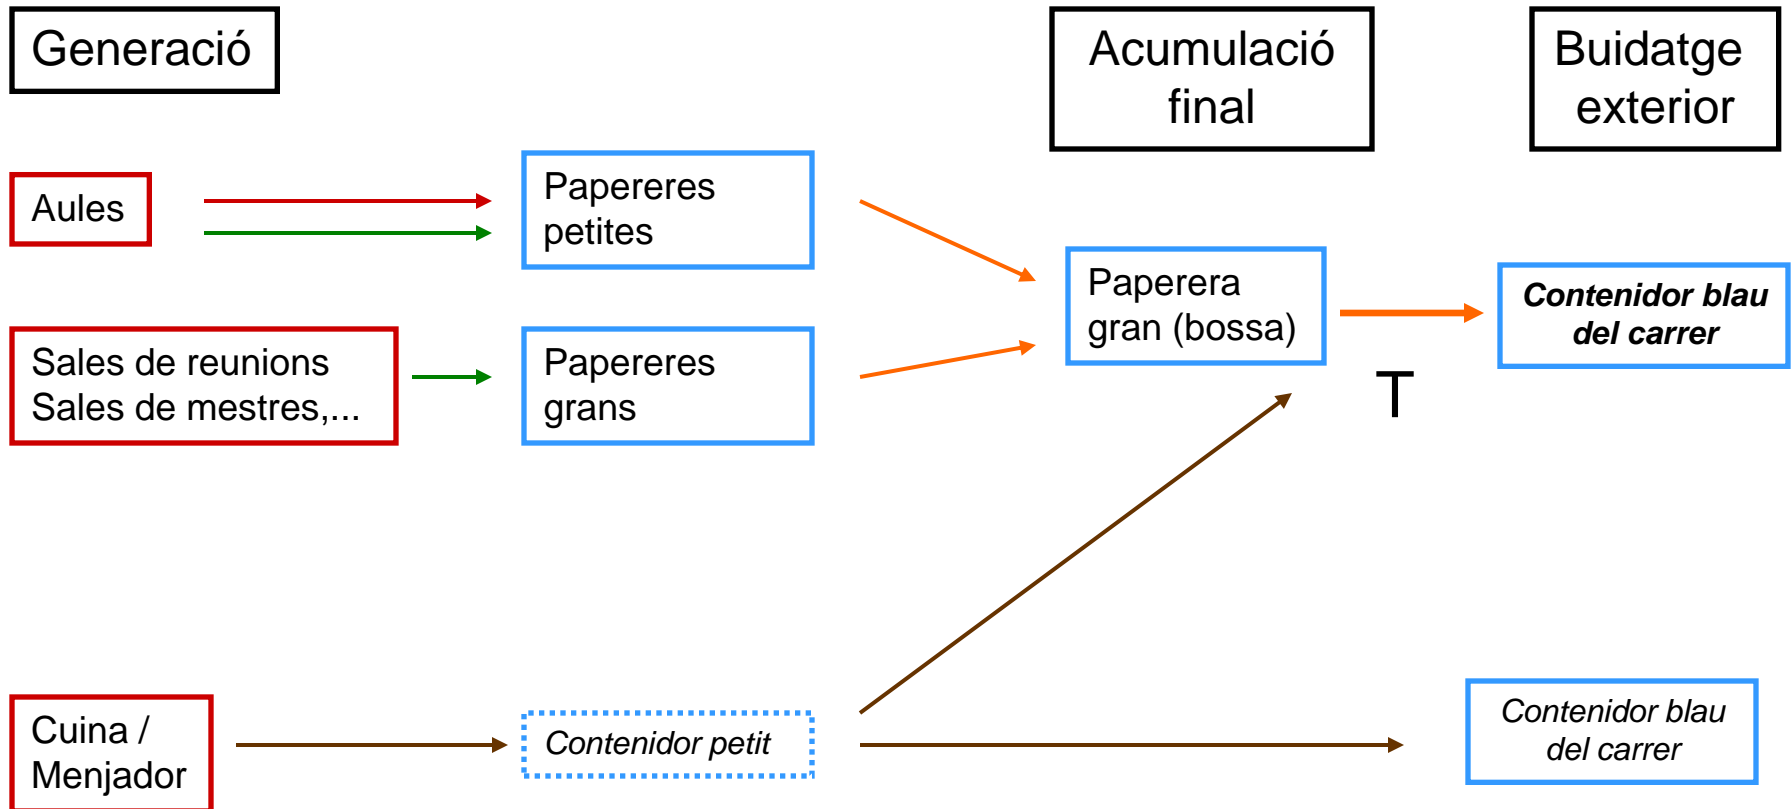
Generació

Acumulació final

Buidatge exterior

Aules

Papereres petites

Sales de reunions
Sales de mestres,...

Papereres grans

Paperera gran (bossa)

T

***Contenidor blau del carrer***

Cuina / Menjador

*Contenidor petit*

*Contenidor blau del carrer*